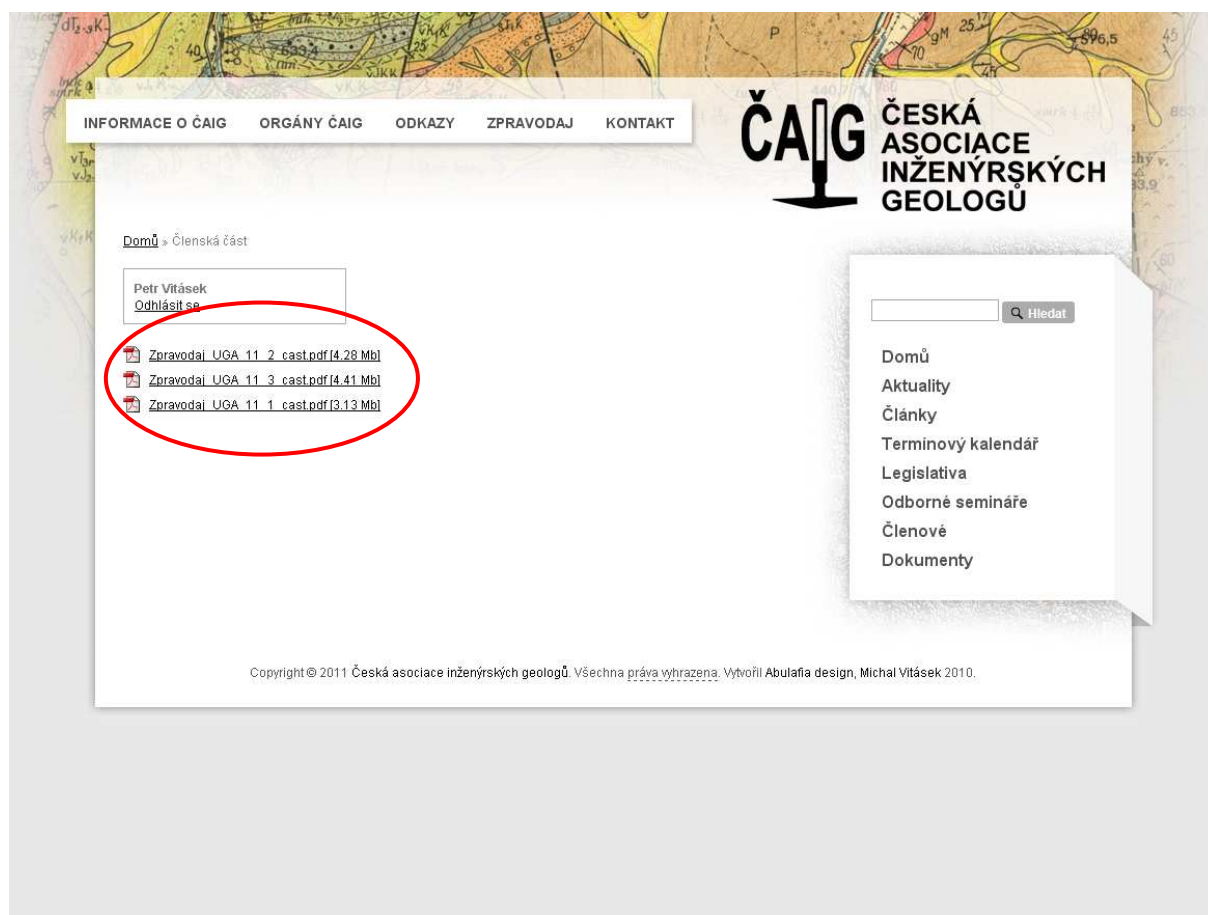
INFORMACE O ČAIG ORGÁNY ČAIG ODKAZY ZPRAVODAJ KONTAKT

ČAIG ČESKÁ ASOCIACE INŽENÝRSKÝCH GEOLOGŮ

Domů » Členská část

Petr Vitásek
Odhlásit se

Zpravodaj_UGA_11_2_cast.pdf [4.28 Mb]
Zpravodaj_UGA_11_3_cast.pdf [4.41 Mb]
Zpravodaj_UGA_11_1_cast.pdf [3.13 Mb]

Hledat

Domů
Aktuality
Články
Terminový kalendář
Legislativa
Odborné semináře
Členové
Dokumenty

Copyright © 2011 Česká asociace inženýrských geologů. Všechna práva vyhrazena. Vytvořil Abulafia design, Michal Vitásek 2010.